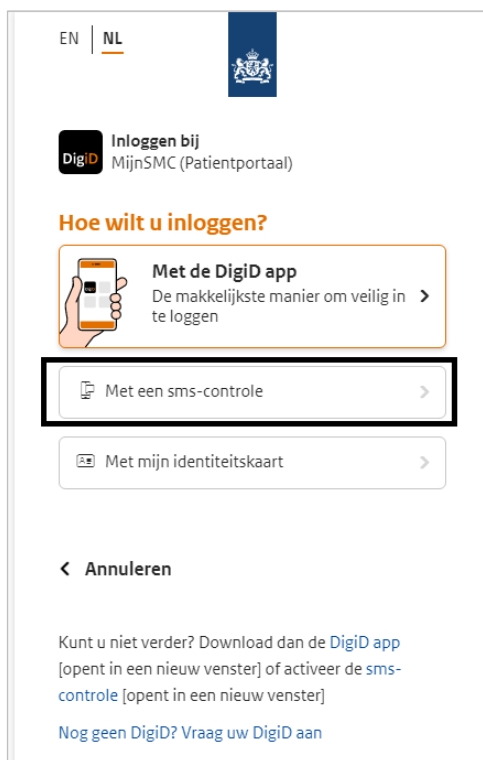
EN | NL

DigiD
Inloggen bij
MijnSMC (Patientportaal)

Hoe wilt u inloggen?

Met de DigiD app
De makkelijkste manier om veilig in te loggen >

Met een sms-controle >

Met mijn identiteitskaart >

< Annuleren

Kunt u niet verder? Download dan de DigiD app [opent in een nieuw venster] of activeer de sms-controle [opent in een nieuw venster]

Nog geen DigiD? Vraag uw DigiD aan